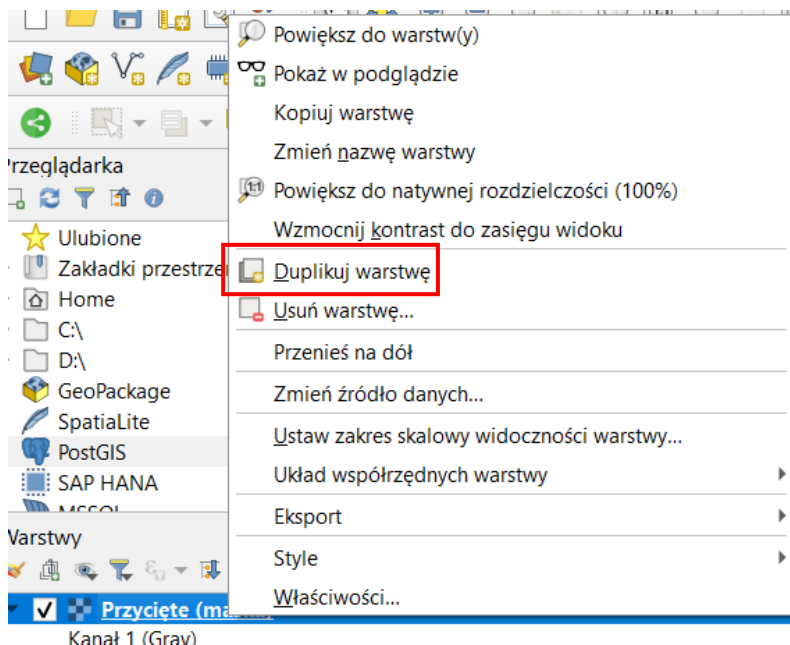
Przeglądarka
Ulubione
Zakładki przestrze
Home
C:\
D:\
GeoPackage
SpatiaLite
PostGIS
SAP HANA
MSSQL
Warstwy
Przycięte (ma
Kanał 1 (Gray)

Powiększ do warstw(y)
Pokaż w podglądzie
Kopiuj warstwę
Zmień nazwę warstwy
Powiększ do natywnej rozdzielczości (100%)
Wzmocnij kontrast do zasięgu widoku
Duplikuj warstwę
Usuń warstwę...
Przenieś na dół
Zmień źródło danych...
Ustaw zakres skalowy widoczności warstwy...
Układ współrzędnych warstwy
Eksport
Style
Właściwości...